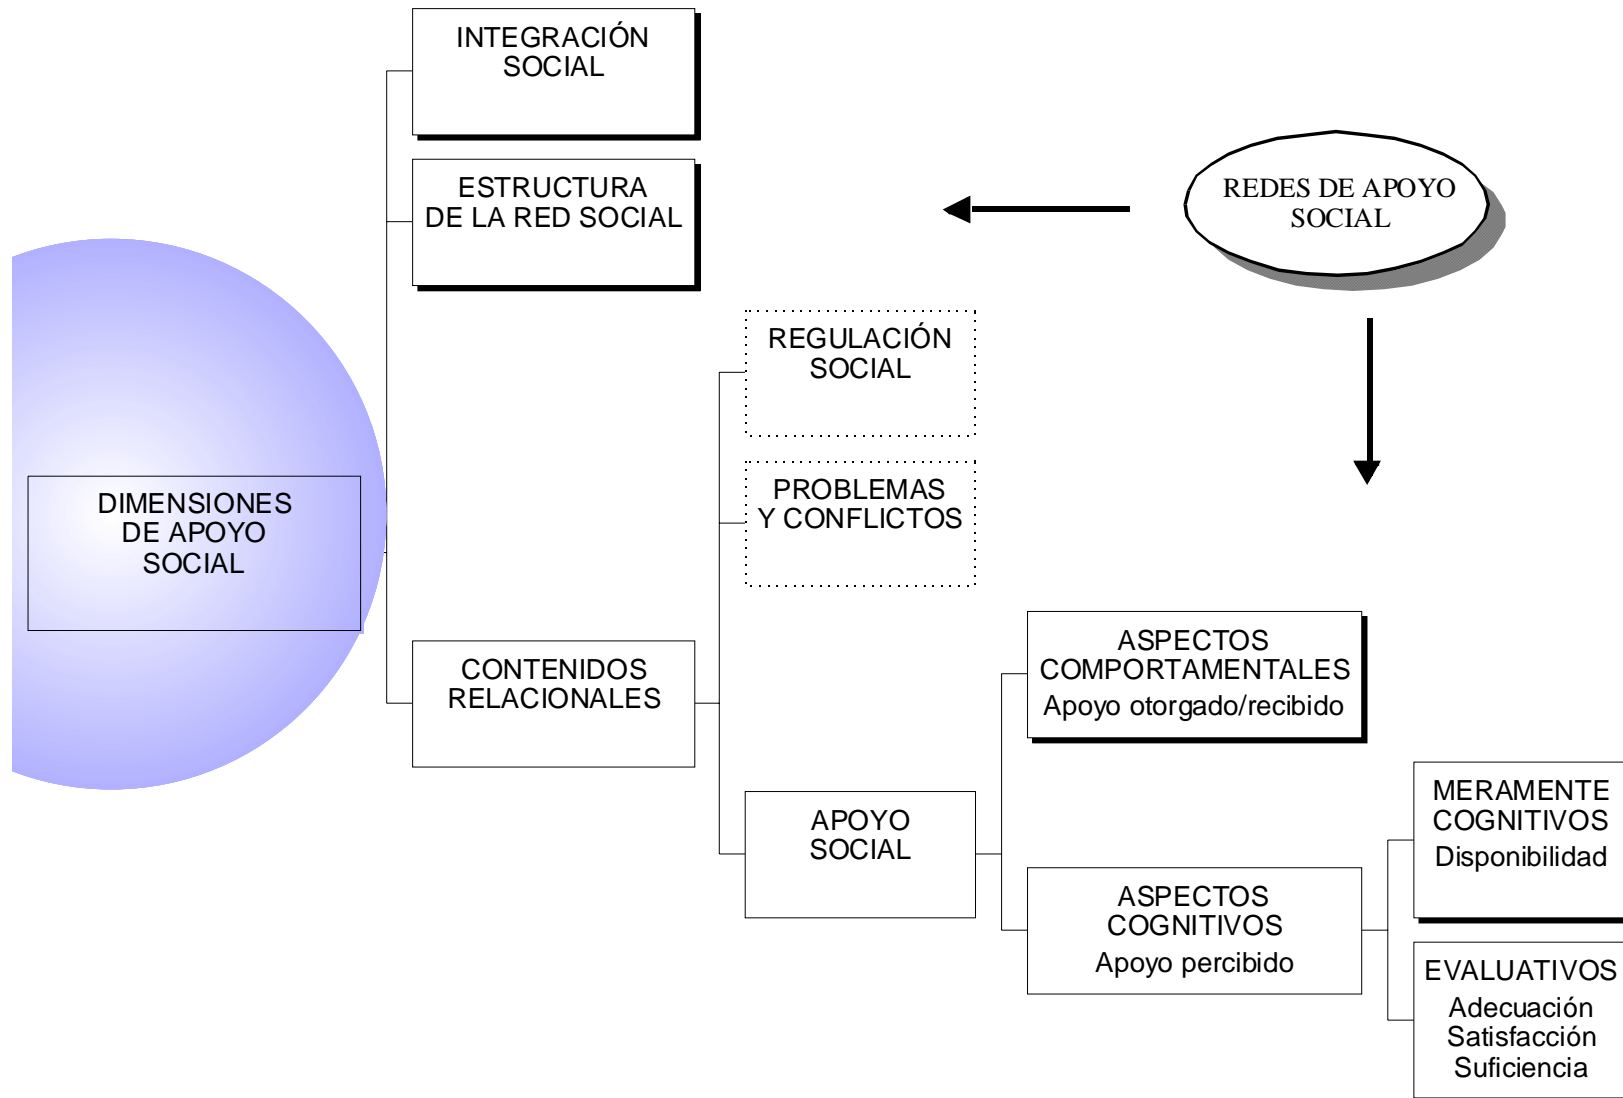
INTEGRACIÓN SOCIAL

ESTRUCTURA DE LA RED SOCIAL

REDES DE APOYO SOCIAL

REGULACIÓN SOCIAL

PROBLEMAS Y CONFLICTOS

DIMENSIONES DE APOYO SOCIAL

CONTENIDOS RELACIONALES

ASPECTOS COMPORTAMENTALES
Apoyo otorgado/recibido

APOYO SOCIAL

MERAMENTE COGNITIVOS
Disponibilidad

ASPECTOS COGNITIVOS
Apoyo percibido

EVALUATIVOS
Adecuación
Satisfacción
Suficiencia